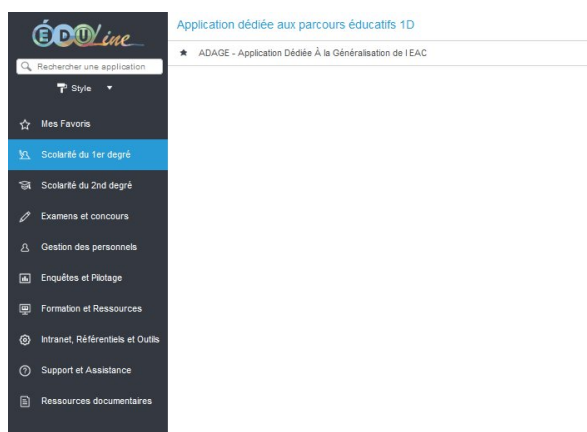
ÉDUline

Rechercher une application

Style

Mes Favoris

Scolarité du 1er degré

Scolarité du 2nd degré

Examens et concours

Gestion des personnels

Enquêtes et Pilotage

Formation et Ressources

Intranet, Référentiels et Outils

Support et Assistance

Ressources documentaires

Application dédiée aux parcours éducatifs 1D

ADAGE - Application Dédiée À la Généralisation de l'EAC